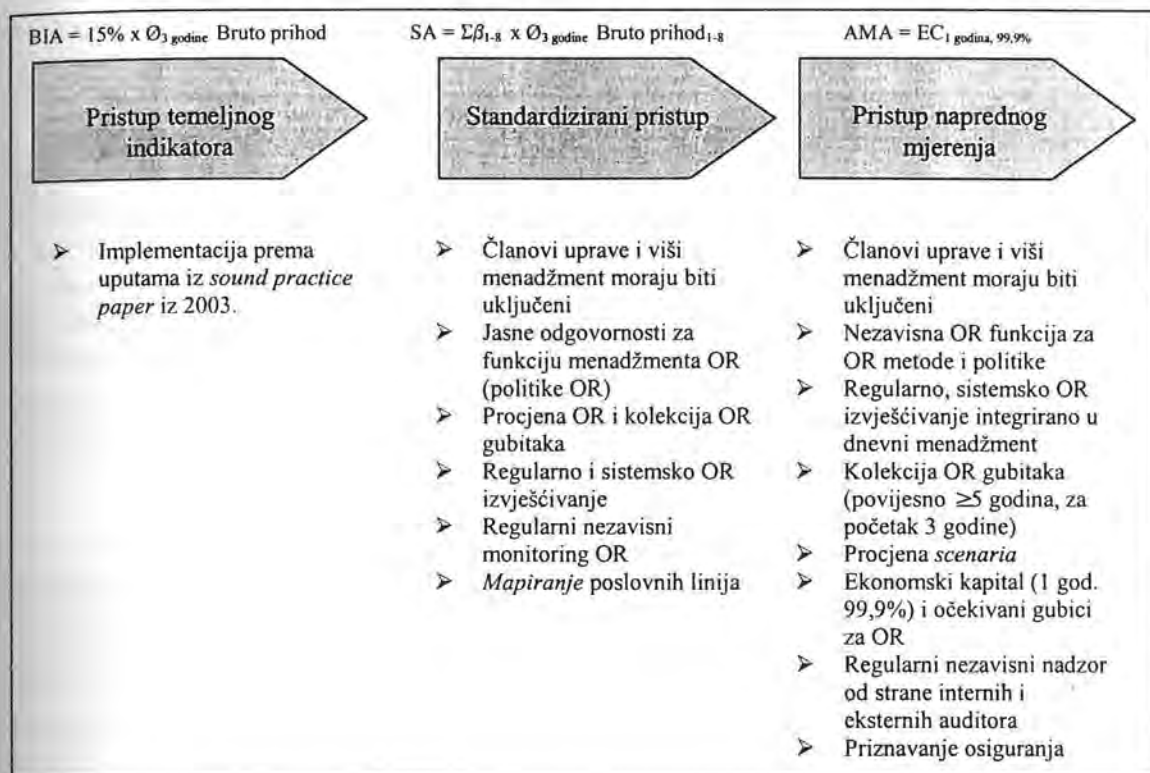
BIA = 15% x $\varnothing_{3\ godine}$ Bruto prihod

Pristup temeljnog indikatora

- Implementacija prema uputama iz *sound practice paper* iz 2003.

SA = $\Sigma\beta_{1-8}$ x $\varnothing_{3\ godine}$ Bruto prihod$_{1-8}$

Standardizirani pristup

- Članovi uprave i viši menadžment moraju biti uključeni
- Jasne odgovornosti za funkciju menadžmenta OR (politike OR)
- Procjena OR i kolekcija OR gubitaka
- Regularno i sistemsko OR izvješćivanje
- Regularni nezavisni monitoring OR
- *Mapiranje* poslovnih linija

AMA = EC$_{1\ godina,\ 99,9\%}$

Pristup naprednog mjerenja

- Članovi uprave i viši menadžment moraju biti uključeni
- Nezavisna OR funkcija za OR metode i politike
- Regularno, sistemsko OR izvješćivanje integrirano u dnevni menadžment
- Kolekcija OR gubitaka (povijesno ≥5 godina, za početak 3 godine)
- Procjena *scenaria*
- Ekonomski kapital (1 god. 99,9%) i očekivani gubici za OR
- Regularni nezavisni nadzor od strane internih i eksternih auditora
- Priznavanje osiguranja